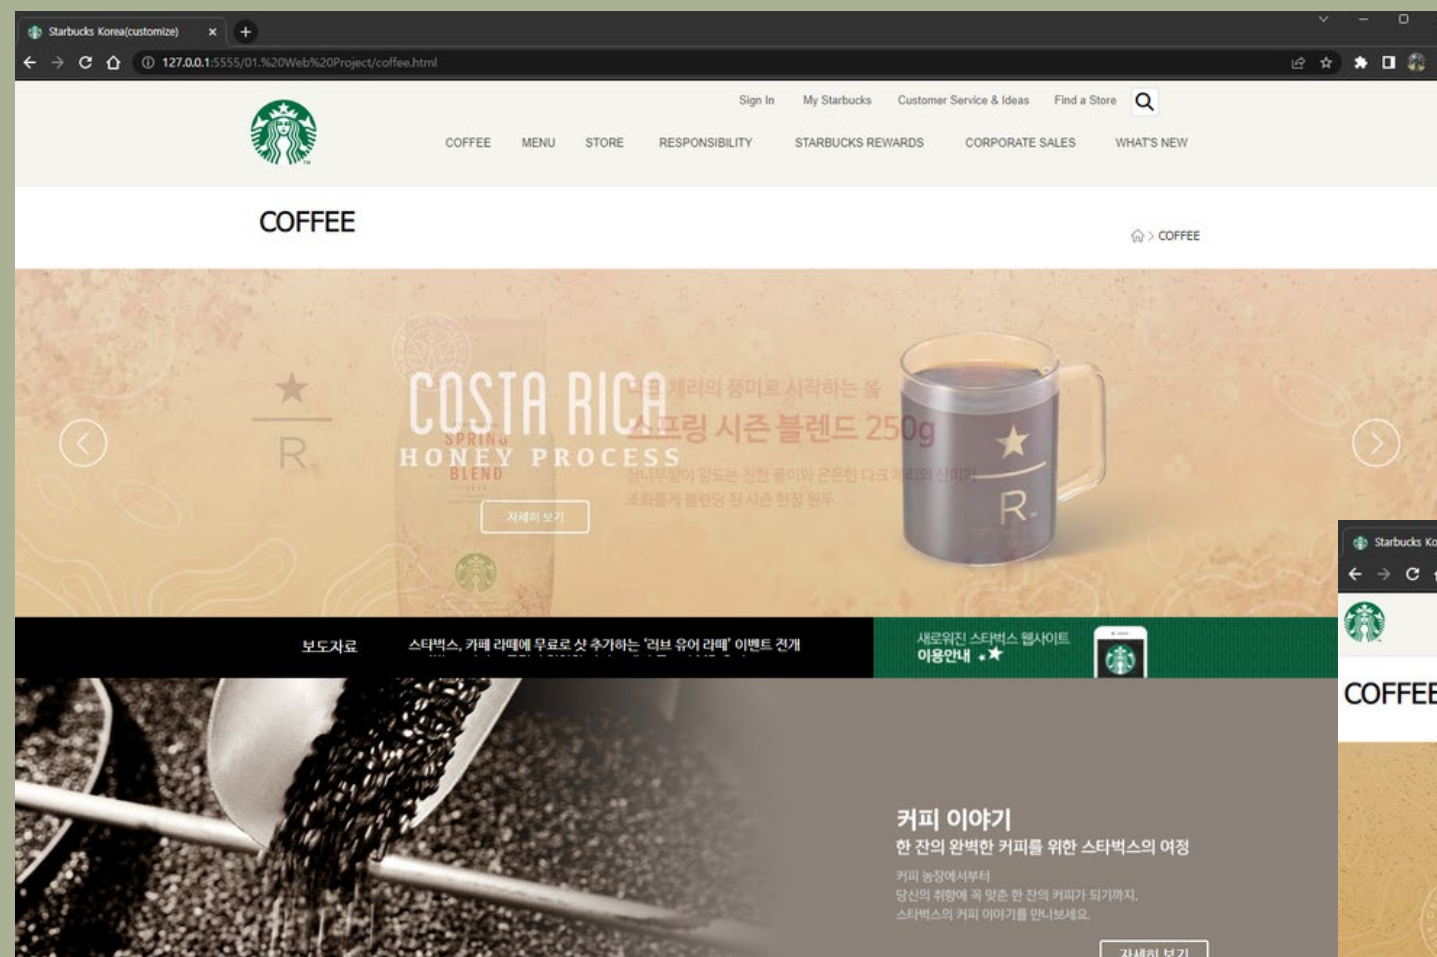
Starbucks Korea(customize)

127.0.0.1:5555/01.%20Web%20Project/coffee.html

Sign In My Starbucks Customer Service & Ideas Find a Store

COFFEE MENU STORE RESPONSIBILITY STARBUCKS REWARDS CORPORATE SALES WHAT'S NEW

COFFEE

COFFEE

COSTA RICA
HONEY PROCESS

SPRING BLEND

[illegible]의 풍미로 시작하는 봄
스프링 시즌 블렌드 250g
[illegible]
조화롭게 블렌딩 된 시즌 한정 원두

자세히 보기

보도자료 스타벅스, 카페 라떼에 무료로 샷 추가하는 '러브 유어 라떼' 이벤트 전개

새로워진 스타벅스 웹사이트 이용안내

커피 이야기
한 잔의 완벽한 커피를 위한 스타벅스의 여정
커피 농장에서부터
당신의 취향에 꼭 맞춘 한 잔의 커피가 되기까지.
스타벅스의 커피 이야기를 만나보세요.

자세히 보기

Starbucks Ko

COFFEE